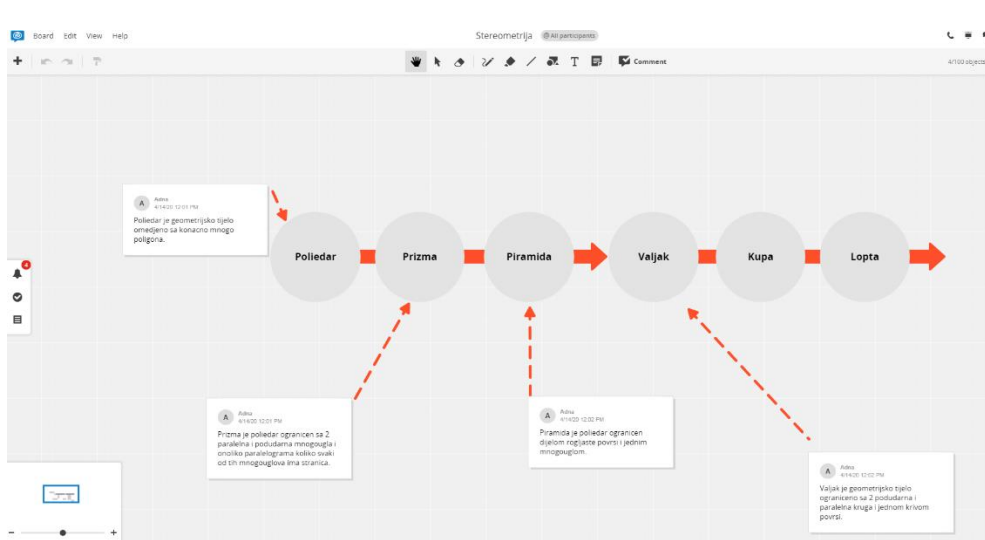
Board Edit View Help

Stereometrija All participants

Comment

4/100 objects

A Adnu 4/14/20 12:01 PM
Poliedar je geometrijsko tijelo omedjeno sa konacno mnogo poligona.

Poliedar

Prizma

Piramida

Valjak

Kupa

Lopta

A Adnu 4/14/20 12:01 PM
Prizma je poliedar ogranicen sa 2 paralelna i podudarna mnogougla i onoliko paralelograma koliko svaki od tih mnogouglova ima stranica.

A Adnu 4/14/20 12:02 PM
Piramida je poliedar ogranicen dijelom rogljaste povrsi i jednim mnogouglom.

A Adnu 4/14/20 12:02 PM
Valjak je geometrijsko tijelo ograniceno sa 2 podudarna i paralelna kruga i jednom krivom povrsi.

4

− +